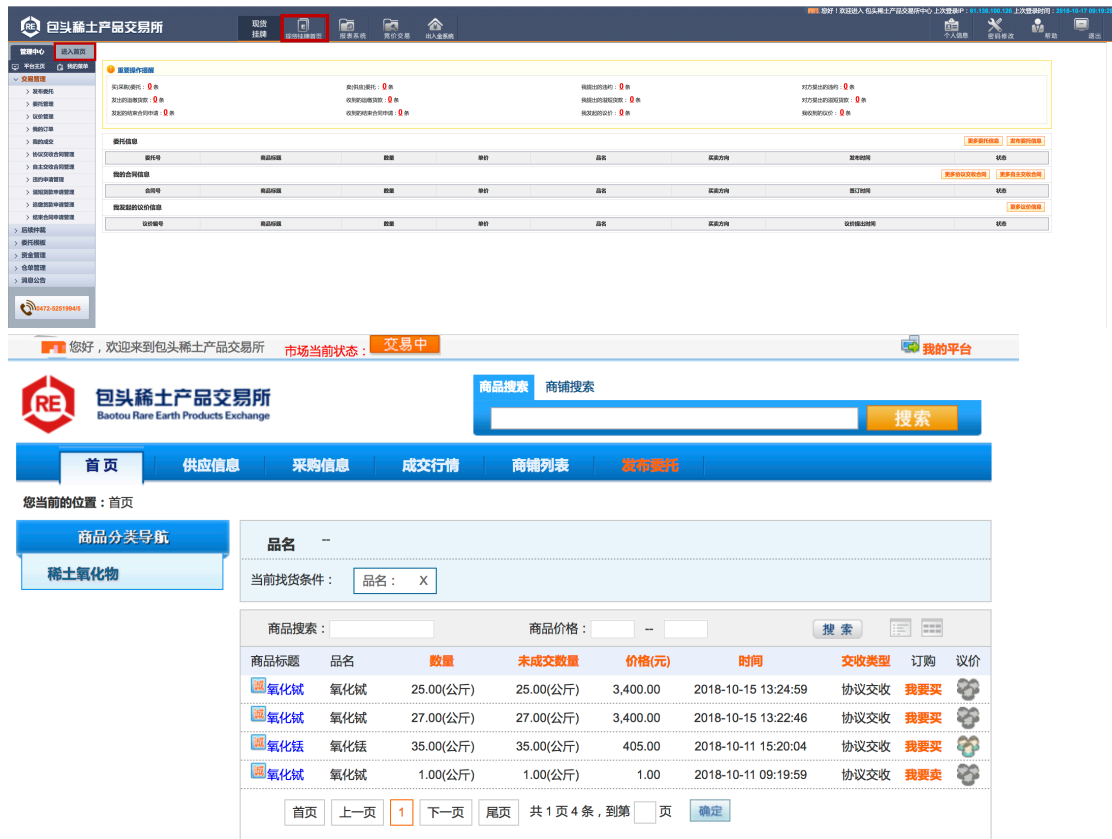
包头稀土产品交易所

现货挂牌 | 现货挂牌首页 | 报表系统 | 竞价交易 | 出入金系统

您好！欢迎进入 包头稀土产品交易所中心 上次登录IP：61.138.100.126 上次登录时间：2018-10-17 09:19:2

个人信息 | 密码修改 | 帮助 | 退出

管理中心 | 进入首页

平台主页 | 我的菜单

交易管理
发布委托
委托管理
议价管理
我的订单
我的成交
协议交收合同管理
自主交收合同管理
违约申请管理
提短货款申请管理
追缴货款申请管理
结束合同申请管理
后续仲裁
委托模板
资金管理
仓单管理
消息公告

0472-5251994/5

重要操作提醒

买(采购)委托：0 条 | 卖(供应)委托：0 条 | 我提出的违约：0 条 | 对方提出的违约：0 条
提出的追缴货款：0 条 | 收到的追缴货款：0 条 | 我提出的提短货款：0 条 | 对方提出的提短货款：0 条
发起的结束合同申请：0 条 | 收到的结束合同申请：0 条 | 我发起的议价：0 条 | 我收到的议价：0 条

委托信息 | 更多委托信息 | 发布委托信息

| 委托号 | 商品标题 | 数量 | 单价 | 品名 | 买卖方向 | 发布时间 | 状态 |
|---|---|---|---|---|---|---|---|

我的合同信息 | 更多协议交收合同 | 更多自主交收合同

| 合同号 | 商品标题 | 数量 | 单价 | 品名 | 买卖方向 | 签订时间 | 状态 |
|---|---|---|---|---|---|---|---|

我发起的议价信息 | 更多议价信息

| 议价编号 | 商品标题 | 数量 | 单价 | 品名 | 买卖方向 | 议价提出时间 | 状态 |
|---|---|---|---|---|---|---|---|

您好，欢迎来到包头稀土产品交易所 市场当前状态： 交易中 我的平台

包头稀土产品交易所
Baotou Rare Earth Products Exchange

商品搜索 商铺搜索
搜索

首页 | 供应信息 | 采购信息 | 成交行情 | 商铺列表 | 发布委托

您当前的位置：首页

商品分类导航
稀土氧化物

品名 --
当前找货条件： 品名： X

商品搜索： 商品价格： -- 搜索

| 商品标题 | 品名 | 数量 | 未成交数量 | 价格(元) | 时间 | 交收类型 | 订购 | 议价 |
|---|---|---|---|---|---|---|---|---|
| 氧化铽 | 氧化铽 | 25.00(公斤) | 25.00(公斤) | 3,400.00 | 2018-10-15 13:24:59 | 协议交收 | 我要买 | |
| 氧化铽 | 氧化铽 | 27.00(公斤) | 27.00(公斤) | 3,400.00 | 2018-10-15 13:22:46 | 协议交收 | 我要买 | |
| 氧化镥 | 氧化镥 | 35.00(公斤) | 35.00(公斤) | 405.00 | 2018-10-11 15:20:04 | 协议交收 | 我要买 | |
| 氧化铽 | 氧化铽 | 1.00(公斤) | 1.00(公斤) | 1.00 | 2018-10-11 09:19:59 | 协议交收 | 我要卖 | |

首页 上一页 1 下一页 尾页 共 1 页 4 条，到第 页 确定